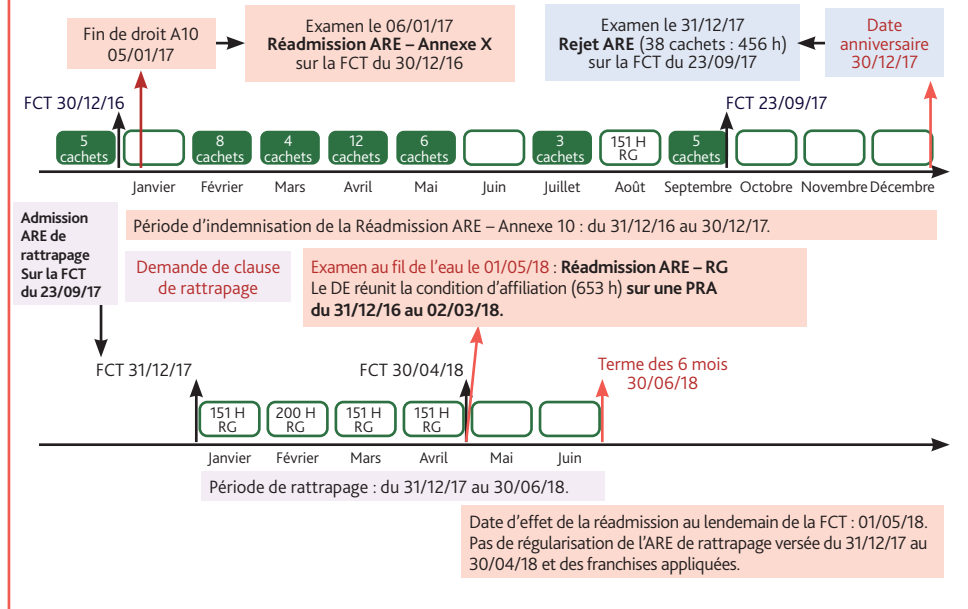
Fin de droit A10
05/01/17

Examen le 06/01/17
**Réadmission ARE – Annexe X**
sur la FCT du 30/12/16

Examen le 31/12/17
**Rejet ARE** (38 cachets : 456 h)
sur la FCT du 23/09/17

Date anniversaire
30/12/17

FCT 30/12/16

FCT 23/09/17

5 cachets

8 cachets

4 cachets

12 cachets

6 cachets

3 cachets

151 H RG

5 cachets

Janvier Février Mars Avril Mai Juin Juillet Août Septembre Octobre Novembre Décembre

Admission ARE de rattrapage Sur la FCT du 23/09/17

Période d'indemnisation de la Réadmission ARE – Annexe 10 : du 31/12/16 au 30/12/17.

Demande de clause de rattrapage

Examen au fil de l'eau le 01/05/18 : **Réadmission ARE – RG**
Le DE réunit la condition d'affiliation (653 h) **sur une PRA du 31/12/16 au 02/03/18.**

FCT 31/12/17

FCT 30/04/18

Terme des 6 mois
30/06/18

151 H RG

200 H RG

151 H RG

151 H RG

Janvier Février Mars Avril Mai Juin

Période de rattrapage : du 31/12/17 au 30/06/18.

Date d'effet de la réadmission au lendemain de la FCT : 01/05/18.
Pas de régularisation de l'ARE de rattrapage versée du 31/12/17 au 30/04/18 et des franchises appliquées.